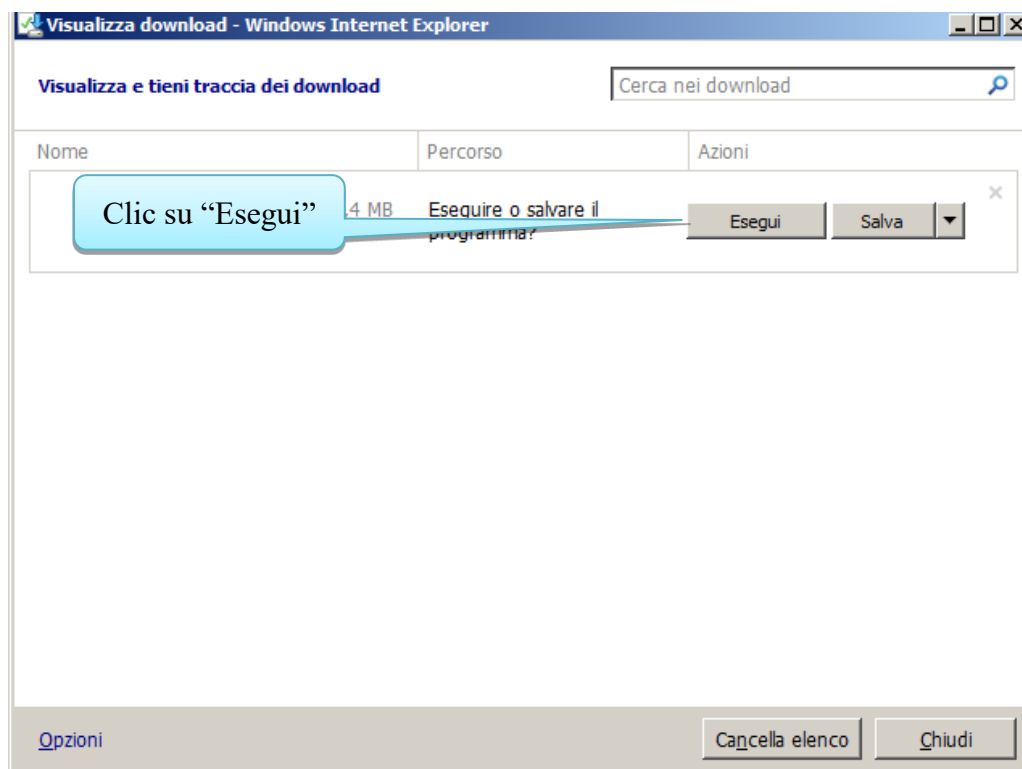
Visualizza download - Windows Internet Explorer

Visualizza e tieni traccia dei download

Cerca nei download

| Nome | Percorso | Azioni |
|---|---|---|
| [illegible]4 MB | Eseguire o salvare il programma? | Esegui Salva |

Clic su “Esegui”

Opzioni

Cancella elenco

Chiudi